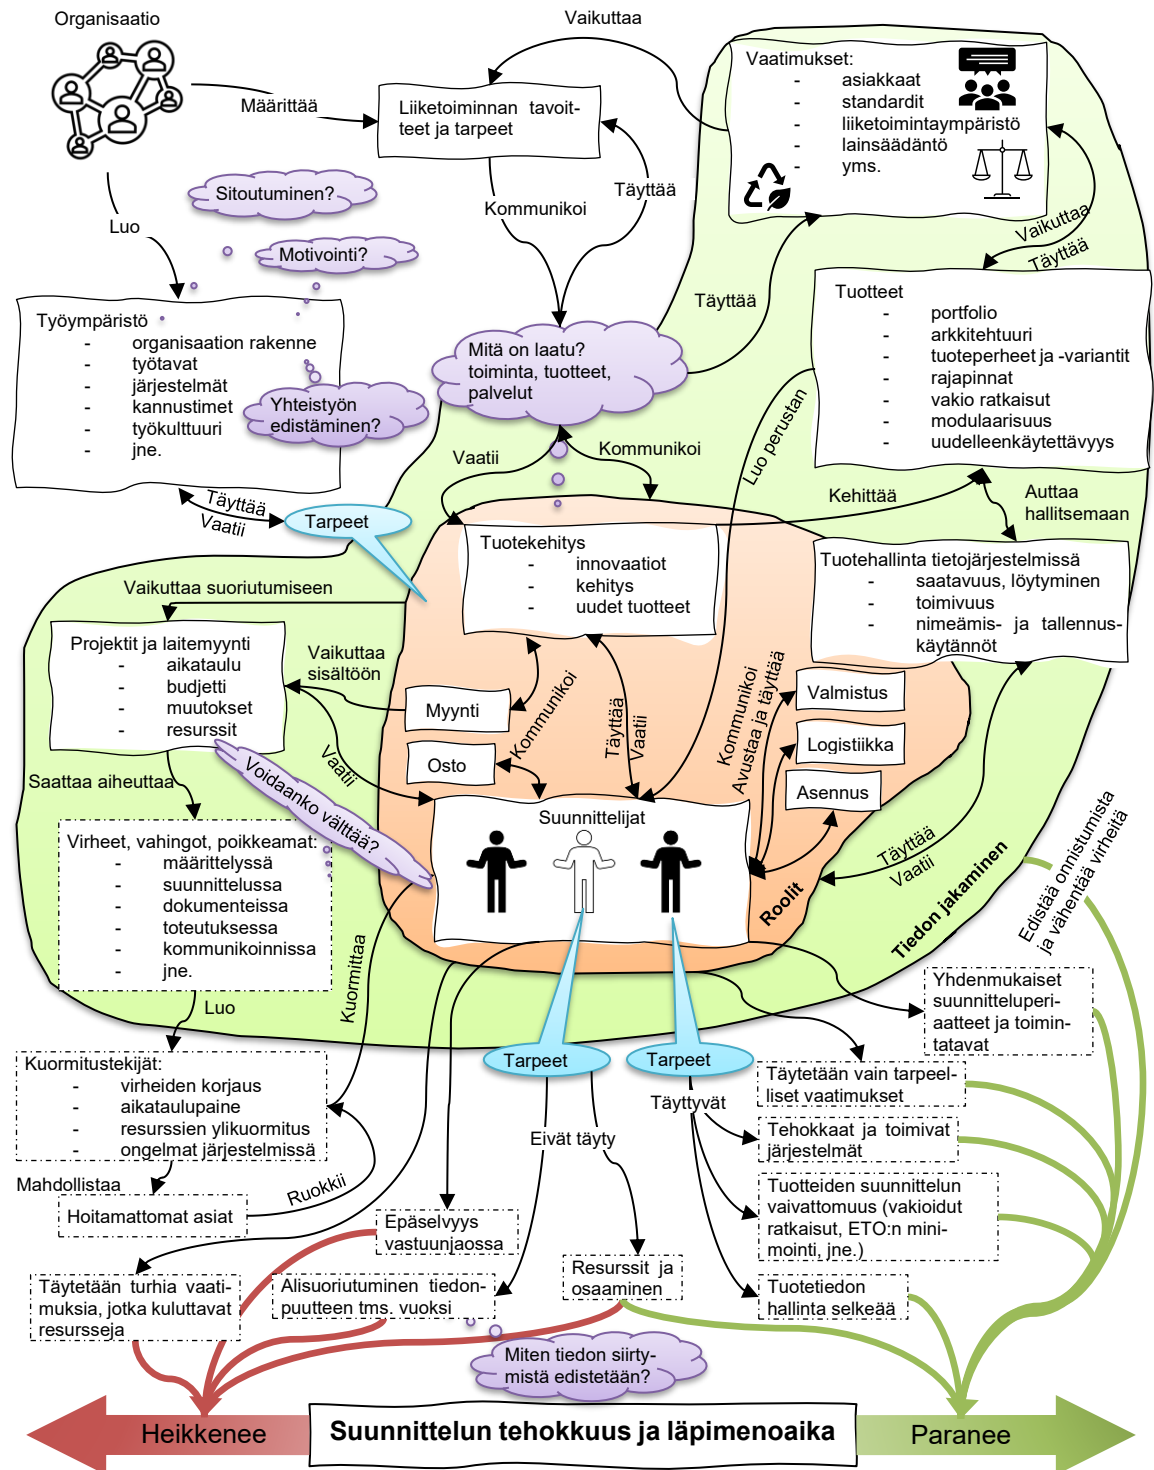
Organisaatio

Vaikuttaa

Määrittää

Liiketoiminnan tavoitteet ja tarpeet

Vaatimukset:
- asiakkaat
- standardit
- liiketoimintaympäristö
- lainsäädäntö
- yms.

Sitoutuminen?

Luo

Kommunikoi

Täyttää

Motivointi?

Vaikuttaa

Täyttää

Työympäristö
- organisaation rakenne
- työtavat
- järjestelmät
- kannustimet
- työkulttuuri
- jne.

Yhteistyön edistäminen?

Mitä on laatu? toiminta, tuotteet, palvelut

Täyttää

Tuotteet
- portfolio
- arkkitehtuuri
- tuoteperheet ja -variantit
- rajapinnat
- vakio ratkaisut
- modulaarisuus
- uudelleenkäytettävyys

Luo perustan

Vaatii

Kommunikoi

Kehittää

Auttaa hallitsemaan

Täyttää

Vaatii

Tarpeet

Tuotekehitys
- innovaatiot
- kehitys
- uudet tuotteet

Tuotehallinta tietojärjestelmissä
- saatavuus, löytyminen
- toimivuus
- nimeämis- ja tallennuskäytännöt

Vaikuttaa suoriutumiseen

Projektit ja laitemyynti
- aikataulu
- budjetti
- muutokset
- resurssit

Vaikuttaa sisältöön

Myynti

Kommunikoi

Täyttää

Vaatii

Kommunikoi

Avustaa ja täyttää

Valmistus

Logistiikka

Osto

Vaatii

Asennus

Saattaa aiheuttaa

Voidaanko välttää?

Suunnittelijat

Täyttää

Vaatii

Roolit

Virheet, vahingot, poikkeamat:
- määrittelyssä
- suunnittelussa
- dokumenteissa
- toteutuksessa
- kommunikoinnissa
- jne.

Tiedon jakaminen

Edistää onnistumista ja vähentää virheitä

Kuormittaa

Luo

Yhdenmukaiset suunnitteluperiaatteet ja toimintatavat

Kuormitustekijät:
- virheiden korjaus
- aikataulupaine
- resurssien ylikuormitus
- ongelmat järjestelmissä

Tarpeet

Tarpeet

Täytetään vain tarpeelliset vaatimukset

Täyttyvät

Eivät täyty

Tehokkaat ja toimivat järjestelmät

Mahdollistaa

Ruokkii

Hoitamattomat asiat

Epäselvyys vastuunjaossa

Tuotteiden suunnittelun vaivattomuus (vakioidut ratkaisut, ETO:n minimointi, jne.)

Resurssit ja osaaminen

Täytetään turhia vaatimuksia, jotka kuluttavat resursseja

Alisuoriutuminen tiedonpuutteen tms. vuoksi

Tuotetiedon hallinta selkeää

Miten tiedon siirtymistä edistetään?

Heikkenee

Suunnittelun tehokkuus ja läpimenoaika

Paranee